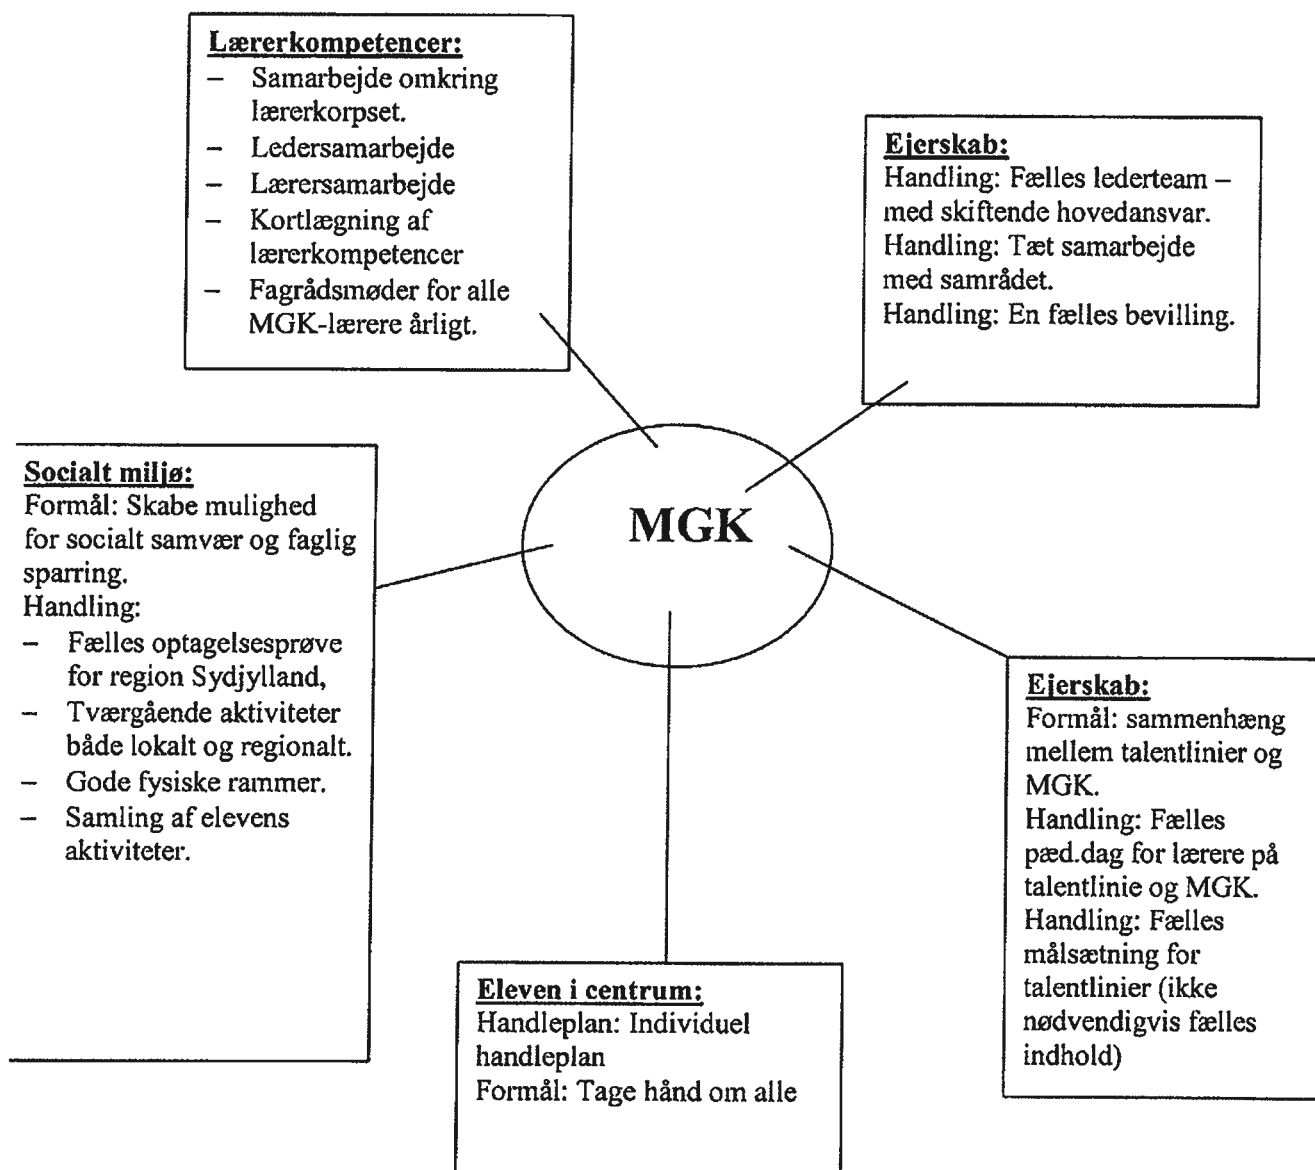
**Lærerkompetencer:**
– Samarbejde omkring lærerkorpset.
– Ledersamarbejde
– Lærersamarbejde
– Kortlægning af lærerkompetencer
– Fagrådsmøder for alle MGK-lærere årligt.

**Ejerskab:**
Handling: Fælles lederteam – med skiftende hovedansvar.
Handling: Tæt samarbejde med samrådet.
Handling: En fælles bevilling.

**Socialt miljø:**
Formål: Skabe mulighed for socialt samvær og faglig sparring.
Handling:
– Fælles optagelsesprøve for region Sydjylland,
– Tværgående aktiviteter både lokalt og regionalt.
– Gode fysiske rammer.
– Samling af elevens aktiviteter.

MGK

**Ejerskab:**
Formål: sammenhæng mellem talentlinier og MGK.
Handling: Fælles pæd.dag for lærere på talentlinie og MGK.
Handling: Fælles målsætning for talentlinier (ikke nødvendigvis fælles indhold)

**Eleven i centrum:**
Handleplan: Individuel handleplan
Formål: Tage hånd om alle